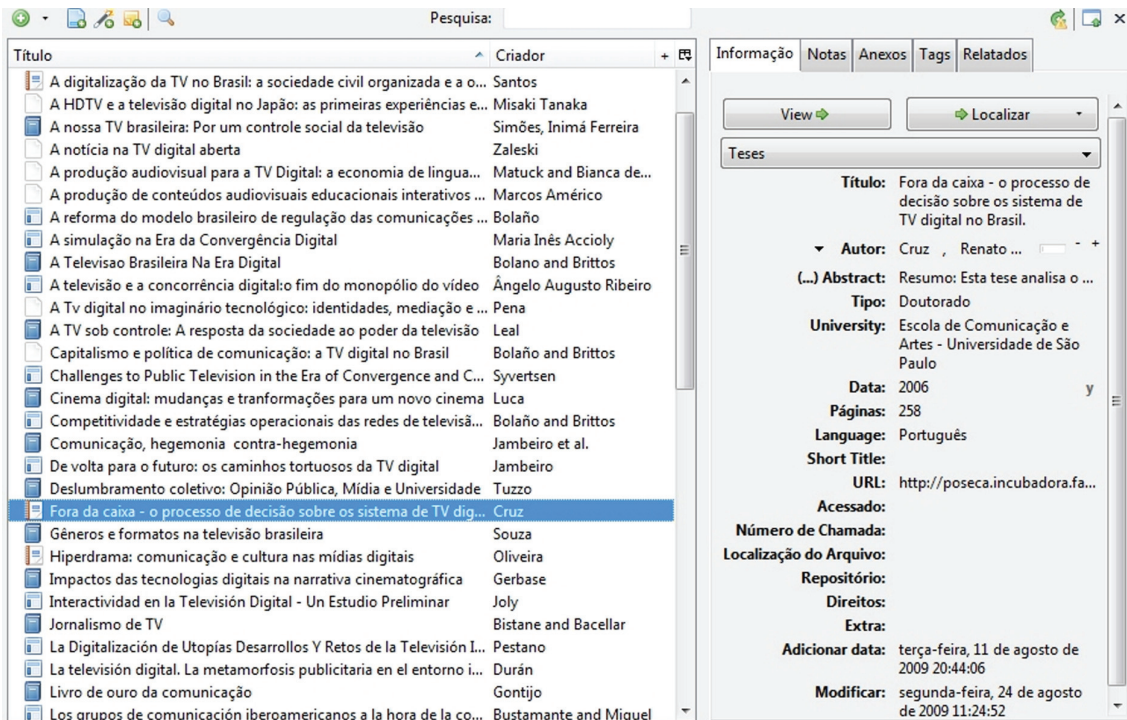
Pesquisa:

| Título | Criador |
|---|---|
| A digitalização da TV no Brasil: a sociedade civil organizada e a o... | Santos |
| A HDTV e a televisão digital no Japão: as primeiras experiências e... | Misaki Tanaka |
| A nossa TV brasileira: Por um controle social da televisão | Simões, Inimá Ferreira |
| A notícia na TV digital aberta | Zaleski |
| A produção audiovisual para a TV Digital: a economia de lingua... | Matuck and Bianca de... |
| A produção de conteúdos audiovisuais educacionais interativos ... | Marcos Américo |
| A reforma do modelo brasileiro de regulação das comunicações ... | Bolaño |
| A simulação na Era da Convergência Digital | Maria Inês Accioly |
| A Televisao Brasileira Na Era Digital | Bolano and Brittos |
| A televisão e a concorrência digital:o fim do monopólio do vídeo | Ângelo Augusto Ribeiro |
| A Tv digital no imaginário tecnológico: identidades, mediação e ... | Pena |
| A TV sob controle: A resposta da sociedade ao poder da televisão | Leal |
| Capitalismo e política de comunicação: a TV digital no Brasil | Bolaño and Brittos |
| Challenges to Public Television in the Era of Convergence and C... | Syvertsen |
| Cinema digital: mudanças e tranformações para um novo cinema | Luca |
| Competitividade e estratégias operacionais das redes de televisã... | Bolaño and Brittos |
| Comunicação, hegemonia contra-hegemonia | Jambeiro et al. |
| De volta para o futuro: os caminhos tortuosos da TV digital | Jambeiro |
| Deslumbramento coletivo: Opinião Pública, Mídia e Universidade | Tuzzo |
| Fora da caixa - o processo de decisão sobre os sistema de TV dig... | Cruz |
| Gêneros e formatos na televisão brasileira | Souza |
| Hiperdrama: comunicação e cultura nas mídias digitais | Oliveira |
| Impactos das tecnologias digitais na narrativa cinematográfica | Gerbase |
| Interactividad en la Televisión Digital - Un Estudio Preliminar | Joly |
| Jornalismo de TV | Bistane and Bacellar |
| La Digitalización de Utopías Desarrollos Y Retos de la Televisión I... | Pestano |
| La televisión digital. La metamorfosis publicitaria en el entorno i... | Durán |
| Livro de ouro da comunicação | Gontijo |
| Los grupos de comunicación iberoamericanos a la hora de la co... | Bustamante and Miguel |

Informação Notas Anexos Tags Relatados

View
Localizar

Teses

Título: Fora da caixa - o processo de decisão sobre os sistema de TV digital no Brasil.
Autor: Cruz , Renato ...
(...) Abstract: Resumo: Esta tese analisa o ...
Tipo: Doutorado
University: Escola de Comunicação e Artes - Universidade de São Paulo
Data: 2006 y
Páginas: 258
Language: Português
Short Title:
URL: http://poseca.incubadora.fa...
Acessado:
Número de Chamada:
Localização do Arquivo:
Repositório:
Direitos:
Extra:
Adicionar data: terça-feira, 11 de agosto de 2009 20:44:06
Modificar: segunda-feira, 24 de agosto de 2009 11:24:52